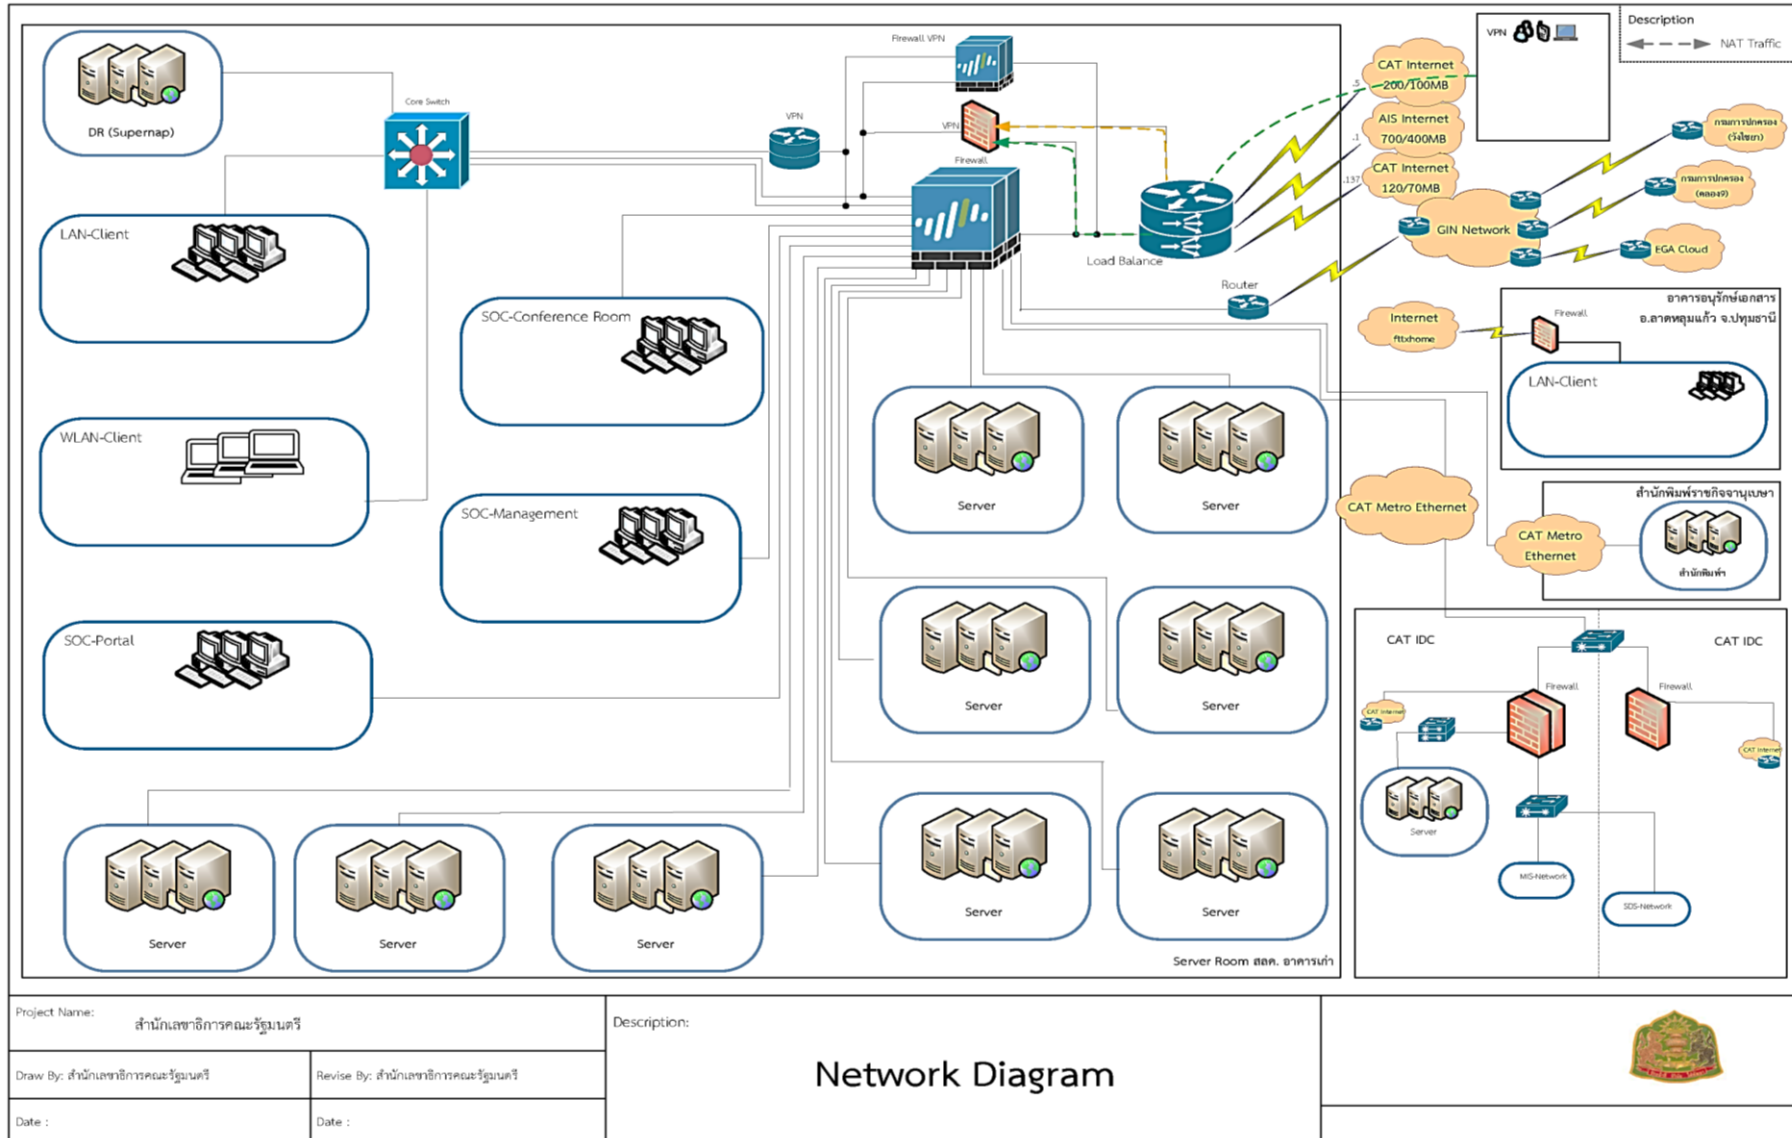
DR (Supernap)

Core Switch

LAN-Client

WLAN-Client

SOC-Portal

SOC-Conference Room

SOC-Management

Firewall VPN

VPN

VPN

Firewall

Load Balance

Router

VPN

Description

NAT Traffic

CAT Internet 200/100MB

AIS Internet 700/400MB

CAT Internet 120/70MB

.5

.1

.137

GIN Network

กรมการปกครอง (วังไชยา)

กรมการปกครอง (คลอง9)

EGA Cloud

Internet fttxhome

Firewall

อาคารอนุรักษ์เอกสาร อ.ลาดหลุมแก้ว จ.ปทุมธานี

LAN-Client

CAT Metro Ethernet

สำนักพิมพ์ราชกิจจานุเบษา

CAT Metro Ethernet

สำนักพิมพ์

Server

Server

Server

Server

Server

Server

Server

Server

Server

CAT IDC

CAT IDC

Firewall

Firewall

CAT Internet

CAT Internet

Server

MIS-Network

SDS-Network

Server Room สลค. อาคารเก่า

Project Name:

สำนักเลขาธิการคณะรัฐมนตรี

Draw By: สำนักเลขาธิการคณะรัฐมนตรี

Revise By: สำนักเลขาธิการคณะรัฐมนตรี

Date :

Date :

Description:

Network Diagram